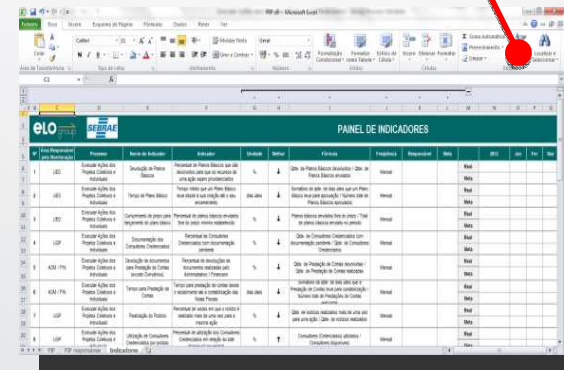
PIP.xlsx - Microsoft Excel

Arquivo Início Inserir Layout da Página Fórmulas Dados Revisão Exibição

Colar Área de Transferência Fonte Alinhamento Quebrar Texto Automaticamente Mesclar e Centralizar Geral Número Formatação Condicional Formatar como Tabela Estilos de Célula Estilo Inserir Excluir Formatar Células Soma Preenchimento Limpar Classificar e Filtrar Localizar e Selecionar Edição

C1

elo SEBRAE

PAINEL DE INDICADORES

| Nº | Área Responsável pelo Monitoramento | Processo | Nome do Indicador | Indicador | Unidade | Melhor | Fórmula | Frequência | Responsável | Meta | | 2012 | Jan | Fev | Mar |
|---|---|---|---|---|---|---|---|---|---|---|---|---|---|---|---|
| 1 | UED | Executar Ações dos Projetos Coletivos e Individuais | Devolução de Planos Básicos | Percentual de Planos Básicos que são devolvidos para que os recursos de uma ação sejam providenciados | % | ↓ | Qtde. de Planos Básicos devolvidos / Qtde. de Planos Básicos enviados | Mensal | | | Real | | | | |
| | | | | | | | | | | | Meta | | | | |
| 2 | UED | Executar Ações dos Projetos Coletivos e Individuais | Tempo de Plano Básico | Tempo médio que um Plano Básico leva desde a sua criação até o seu encerramento | dias úteis | ↓ | Somatório do qtde. de dias úteis que um Plano Básico leva para aprovação / Número total de Planos Básicos aprovados | Mensal | | | Real | | | | |
| | | | | | | | | | | | Meta | | | | |
| 3 | UED | Executar Ações dos Projetos Coletivos e Individuais | Cumprimento de prazo para lançamento do plano básico | Percentual de planos básicos enviados fora do prazo mínimo estabelecido | % | ↓ | Planos básicos enviados fora do prazo / Total de planos básicos enviados no período | Mensal | | | Real | | | | |
| | | | | | | | | | | | Meta | | | | |
| 4 | UGP | Executar Ações dos Projetos Coletivos e Individuais | Documentação dos Consultores Credenciados | Percentual de Consultores Credenciados com documentação pendente | % | ↓ | Qtde. de Consultores Credenciados com documentação pendente / Qtde. de Consultores Credenciados | Mensal | | | Real | | | | |
| | | | | | | | | | | | Meta | | | | |
| 5 | ADM / FIN | Executar Ações dos Projetos Coletivos e Individuais | Devolução de documentos para Prestação de Contas (excerto Convênios) | Percentual de devolução de documentos realizados pelo Administrativo / Financeiro | % | ↓ | Qtde. de Prestação de Contas devolvidas / Qtde. de Prestação de Contas realizadas | Mensal | | | Real | | | | |
| | | | | | | | | | | | Meta | | | | |
| 6 | ADM / FIN | Executar Ações dos Projetos Coletivos e Individuais | Tempo para Prestação de Contas | Tempo para prestação de contas desde o recebimento até a contabilização das Notas Fiscais | dias úteis | ↓ | Somatório do qtde. de dias úteis para a Prestação de Contas mais para contabilização / Número total de Prestações de Contas realizadas | Mensal | | | Real | | | | |
| | | | | | | | | | | | Meta | | | | |
| 7 | UGP | Executar Ações dos Projetos Coletivos e Individuais | Realização do Rodízio | Percentual de vezes em que o rodízio é realizado mais de uma vez para a mesma ação | % | ↓ | Qtde. de rodízios realizados mais de uma vez para a ação / Qtde. de rodízios realizados | Mensal | | | Real | | | | |
| | | | | | | | | | | | Meta | | | | |
| 8 | UGP | Executar Ações dos Projetos Coletivos e Individuais | Utilização de Consultores Credenciados (em pontos) | Percentual de utilização dos Consultores Credenciados em relação ao total | % | ↑ | Consultores (Credenciados) utilizados / Consultores disponíveis | Mensal | | | Real | | | | |

PIP | PIP responsáveis | Indicadores